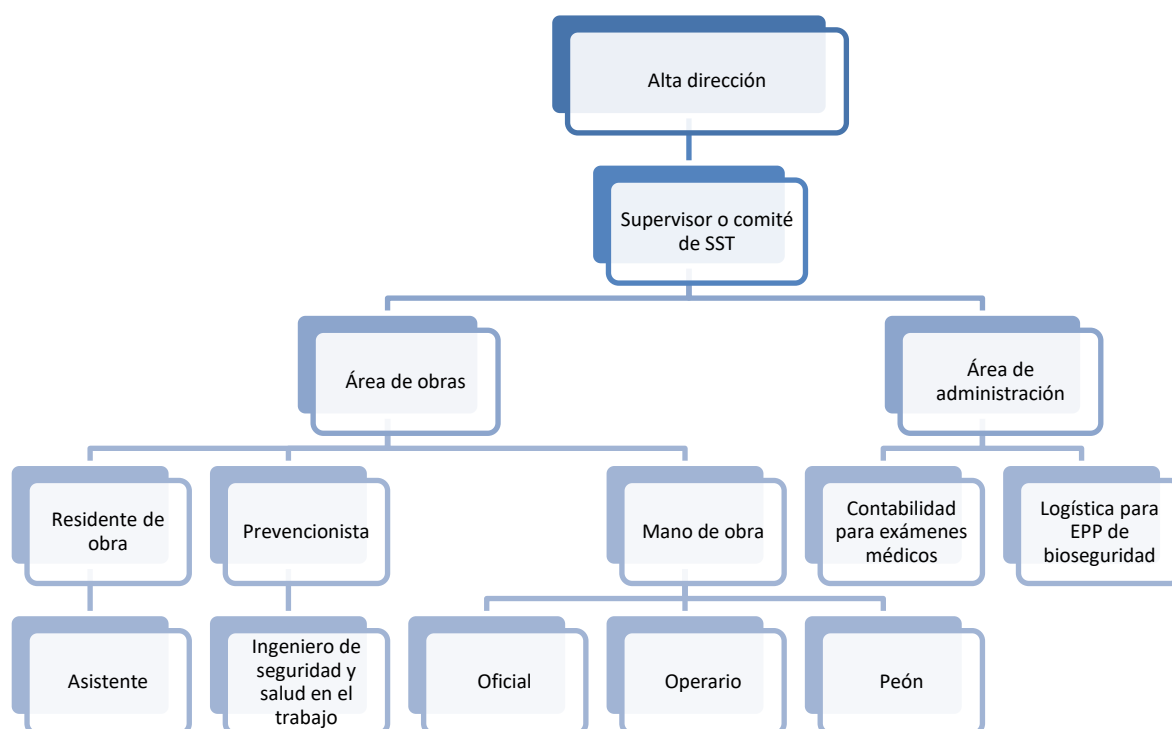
Alta dirección

Supervisor o comité de SST

Área de obras

Área de administración

Residente de obra

Prevencionista

Mano de obra

Contabilidad para exámenes médicos

Logística para EPP de bioseguridad

Asistente

Ingeniero de seguridad y salud en el trabajo

Oficial

Operario

Peón